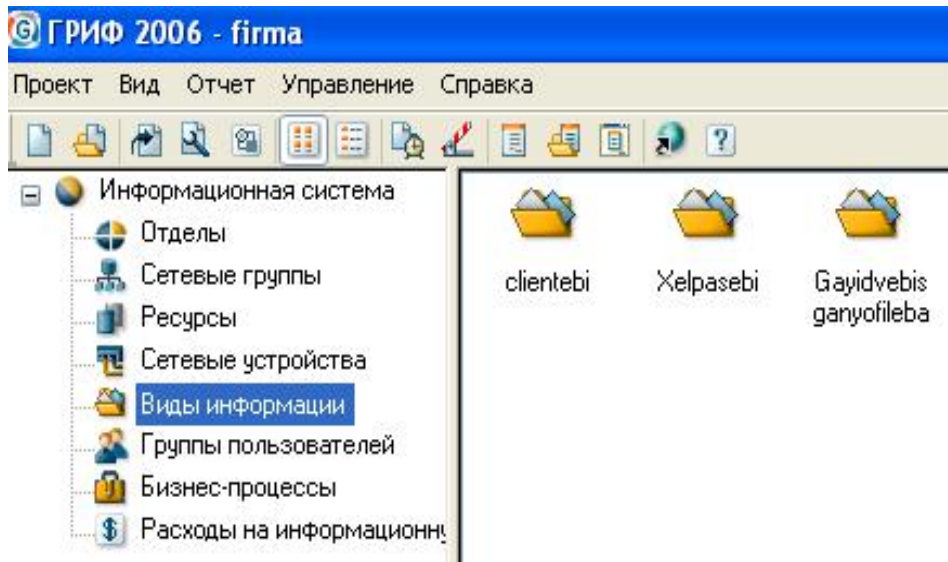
ГРИФ 2006 - firma

Проект Вид Отчет Управление Справка

Информационная система
Отделы
Сетевые группы
Ресурсы
Сетевые устройства
Виды информации
Группы пользователей
Бизнес-процессы
Расходы на информационн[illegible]

clientebi
Xelpasebi
Gayidvebis ganyofileba